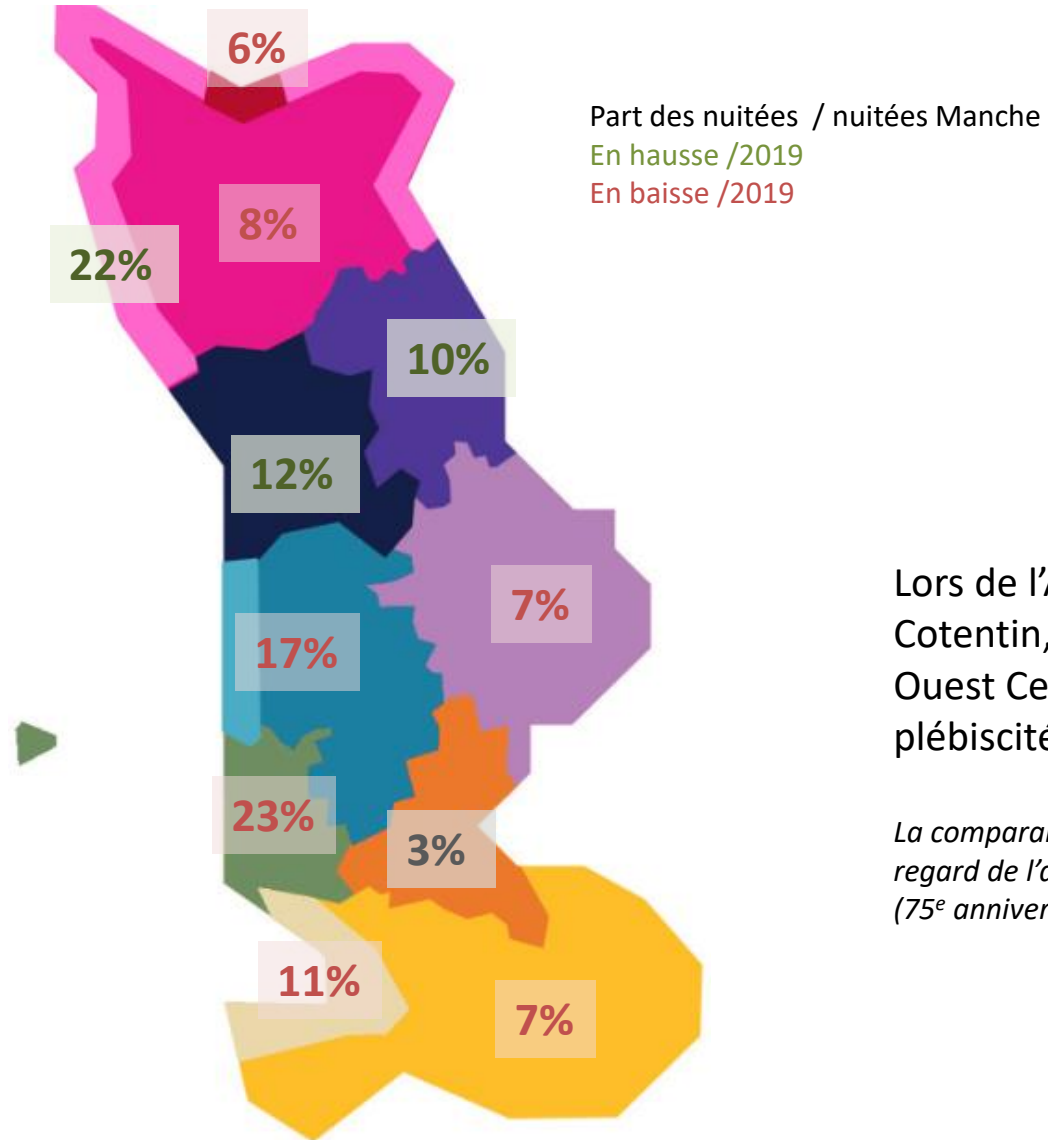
6%

Part des nuitées / nuitées Manche
En hausse /2019
En baisse /2019

8%

22%

10%

12%

7%

17%

23%

3%

11%

7%

Lors de l'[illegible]
Cotentin, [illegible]
Ouest Ce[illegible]
plébiscité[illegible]

La comparai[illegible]
regard de l'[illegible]
(75$^e$ anniver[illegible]